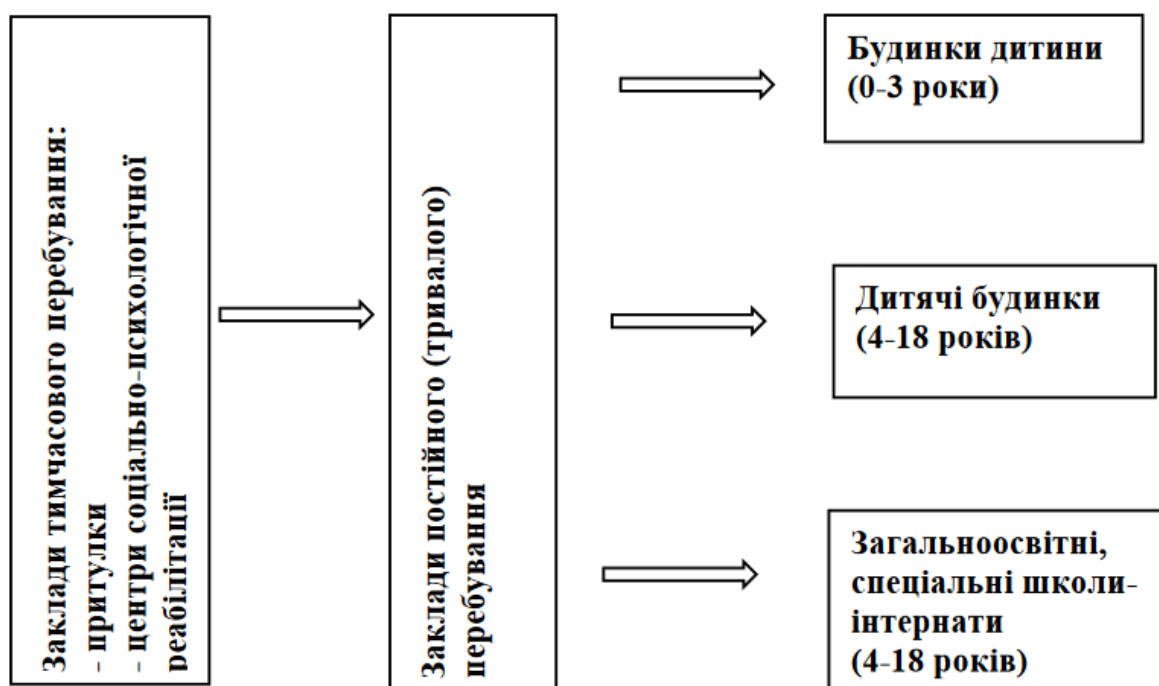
Заклади тимчасового перебування:
- притулки
- центри соціально-психологічної реабілітації

Заклади постійного (тривалого) перебування

Будинки дитини
(0-3 роки)

Дитячі будинки
(4-18 років)

Загальноосвітні, спеціальні школи-інтернати
(4-18 років)